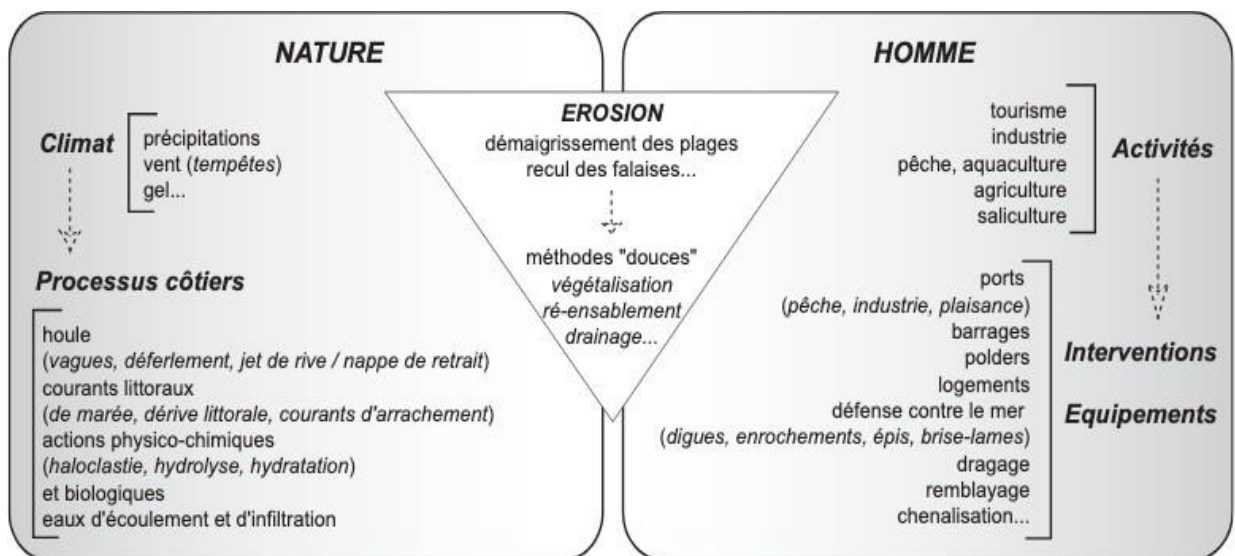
NATURE

Climat

précipitations
vent (tempêtes)
gel...

Processus côtiers

houle
(vagues, déferlement, jet de rive / nappe de retrait)
courants littoraux
(de marée, dérive littorale, courants d'arrachement)
actions physico-chimiques
(haloclastie, hydrolyse, hydratation)
et biologiques
eaux d'écoulement et d'infiltration

EROSION
démaigrissement des plages
recul des falaises...

méthodes "douces"
végétalisation
ré-ensablement
drainage...

HOMME

tourisme
industrie
pêche, aquaculture
agriculture
saliculture

Activités

ports
(pêche, industrie, plaisance)
barrages
polders
logements
défense contre le mer
(digues, enrochements, épis, brise-lames)
dragage
remblayage
chenalisation...

Interventions

Equipements